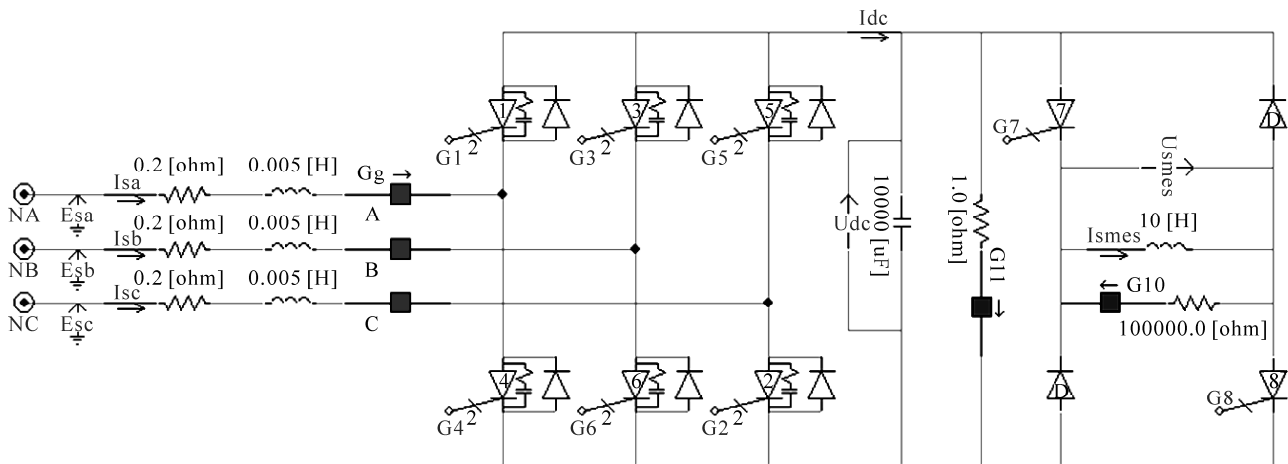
Idc

1 3 5

G1 2 G3 2 G5 2

G7 7 D

Usmes

0.2 [ohm] 0.005 [H] Gg

NA Esa Isa A

0.2 [ohm] 0.005 [H]

NB Esb Isb B

0.2 [ohm] 0.005 [H]

NC Esc Isc C

Udc 10000 [uF]

1.0 [ohm] G11

Ismes 10 [H]

G10

100000.0 [ohm]

4 6 2

G4 2 G6 2 G2 2

D 8 G8